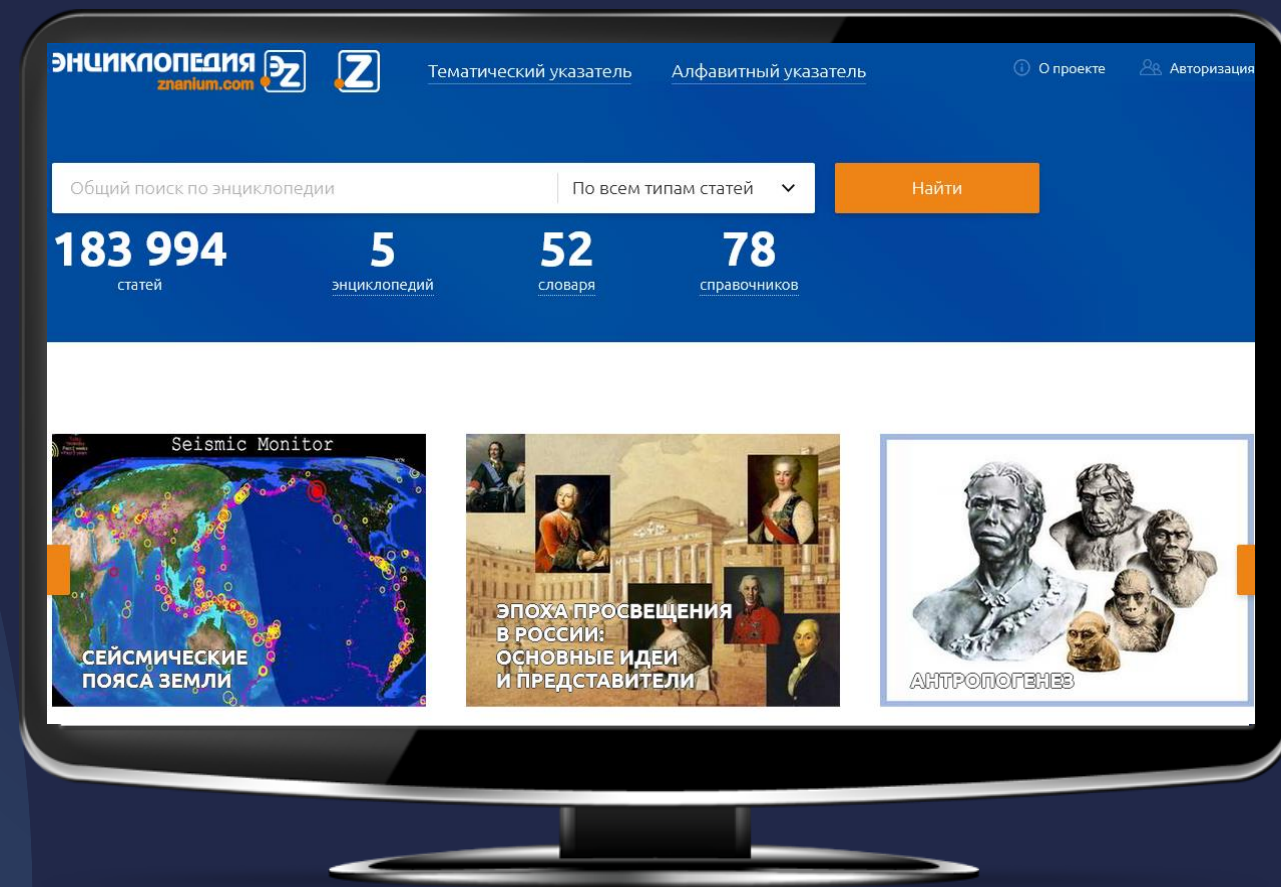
ЭНЦИКЛОПЕДИЯ znanium.com ЭZ Z

Тематический указатель Алфавитный указатель

О проекте Авторизация

Общий поиск по энциклопедии

По всем типам статей

Найти

183 994 статей

5 энциклопедий

52 словаря

78 справочников

Seismic Monitor

СЕЙСМИЧЕСКИЕ ПОЯСА ЗЕМЛИ

ЭПОХА ПРОСВЕЩЕНИЯ В РОССИИ: ОСНОВНЫЕ ИДЕИ И ПРЕДСТАВИТЕЛИ

АНТРОПОГЕНЕЗ